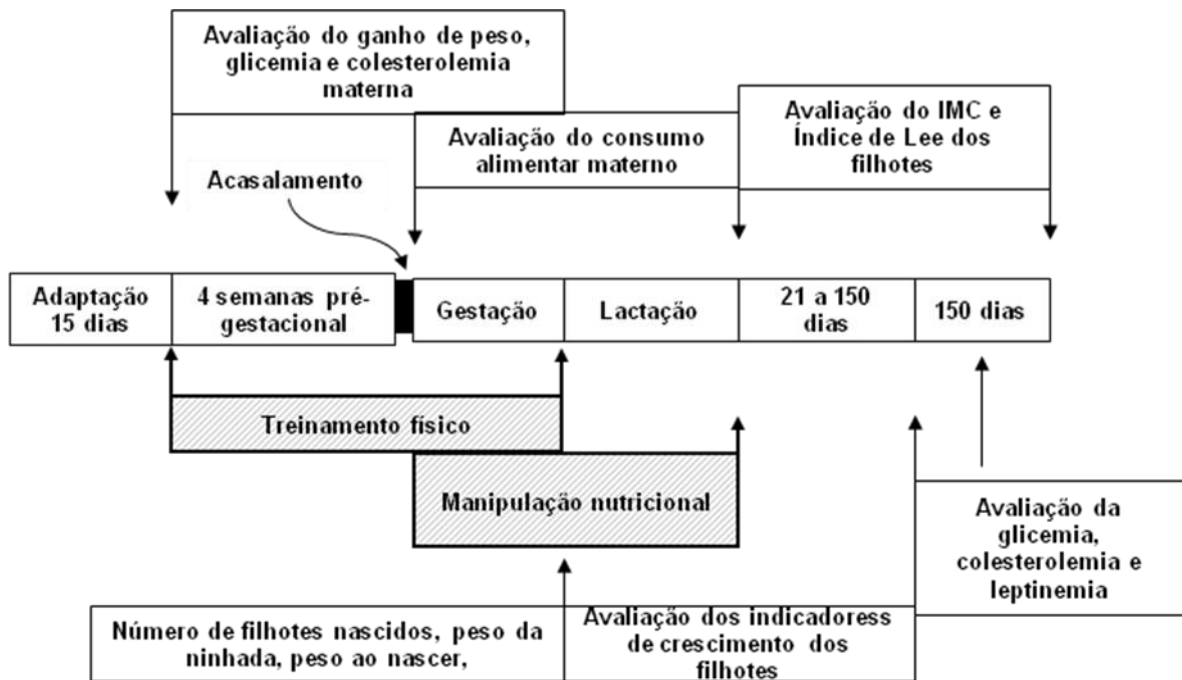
Avaliação do ganho de peso, glicemia e colesterolemia materna

Avaliação do consumo alimentar materno

Avaliação do IMC e Índice de Lee dos filhotes

Acasalamento

| Adaptação 15 dias | 4 semanas pré-gestacional | Gestação | Lactação | 21 a 150 dias | 150 dias |
|---|---|---|---|---|---|

Treinamento físico

Manipulação nutricional

Avaliação da glicemia, colesterolemia e leptinemia

Número de filhotes nascidos, peso da ninhada, peso ao nascer,

Avaliação dos indicadoress de crescimento dos filhotes